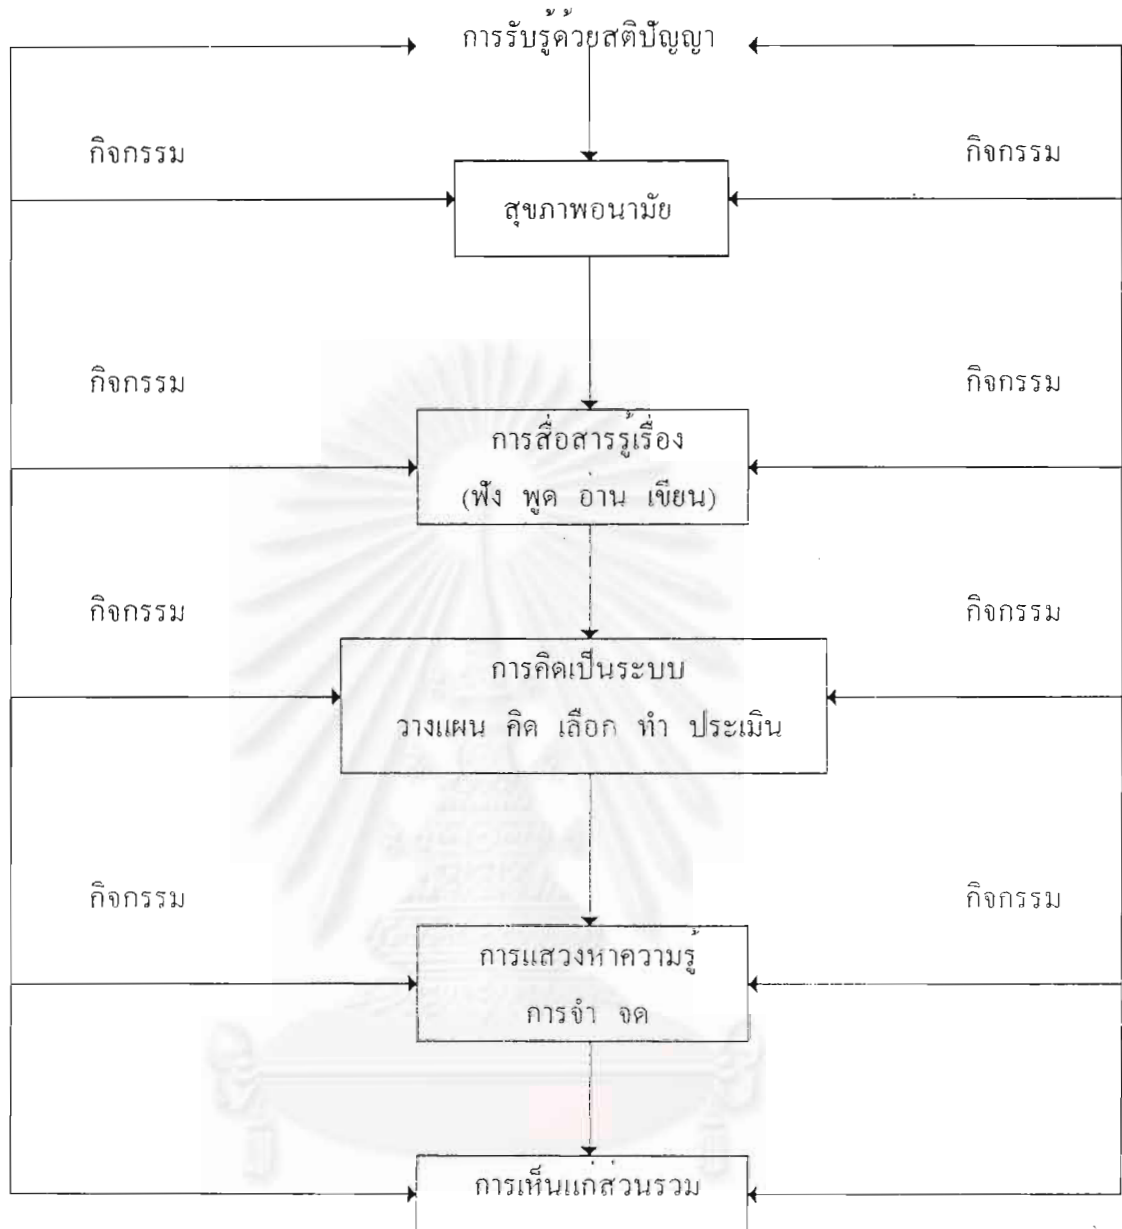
การรับรู้ด้วยสติปัญญา

กิจกรรม

กิจกรรม

สุขภาพอนามัย

กิจกรรม

กิจกรรม

การสื่อสารรู้เรื่อง
(ฟัง พูด อ่าน เขียน)

กิจกรรม

กิจกรรม

การคิดเป็นระบบ
วางแผน คิด เลือก ทำ ประเมิน

กิจกรรม

กิจกรรม

การแสวงหาความรู้
การจำ จด

การเห็นแก่ส่วนรวม